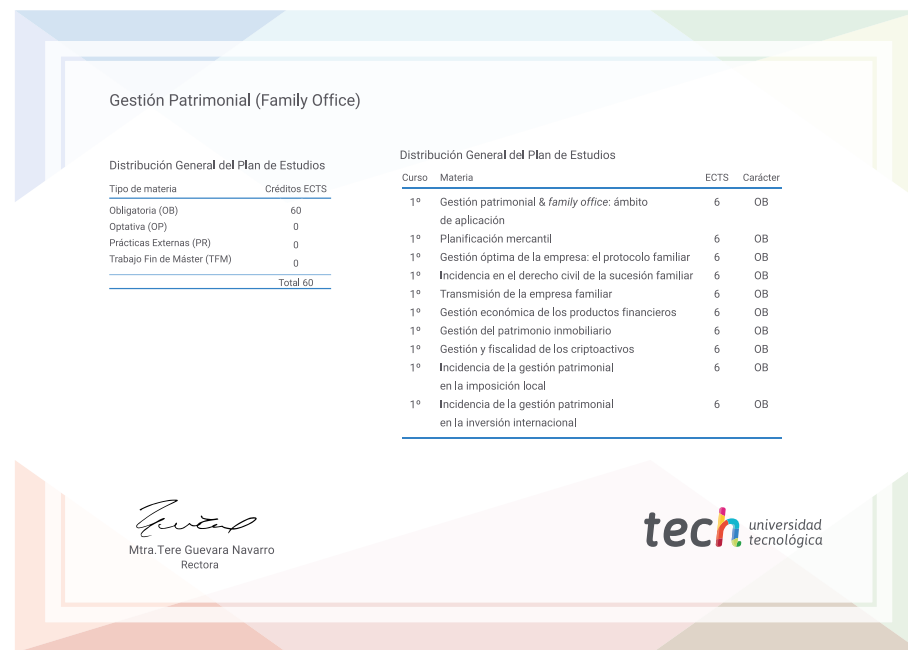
Gestión Patrimonial (Family Office)

Distribución General del Plan de Estudios

| Tipo de materia | Créditos ECTS |
|---|---|
| Obligatoria (OB) | 60 |
| Optativa (OP) | 0 |
| Prácticas Externas (PR) | 0 |
| Trabajo Fin de Máster (TFM) | 0 |
| | Total 60 |

Distribución General del Plan de Estudios

| Curso | Materia | ECTS | Carácter |
|---|---|---|---|
| 1º | Gestión patrimonial & *family office*: ámbito de aplicación | 6 | OB |
| 1º | Planificación mercantil | 6 | OB |
| 1º | Gestión óptima de la empresa: el protocolo familiar | 6 | OB |
| 1º | Incidencia en el derecho civil de la sucesión familiar | 6 | OB |
| 1º | Transmisión de la empresa familiar | 6 | OB |
| 1º | Gestión económica de los productos financieros | 6 | OB |
| 1º | Gestión del patrimonio inmobiliario | 6 | OB |
| 1º | Gestión y fiscalidad de los criptoactivos | 6 | OB |
| 1º | Incidencia de la gestión patrimonial en la imposición local | 6 | OB |
| 1º | Incidencia de la gestión patrimonial en la inversión internacional | 6 | OB |

Mtra.Tere Guevara Navarro
Rectora

tech universidad tecnológica